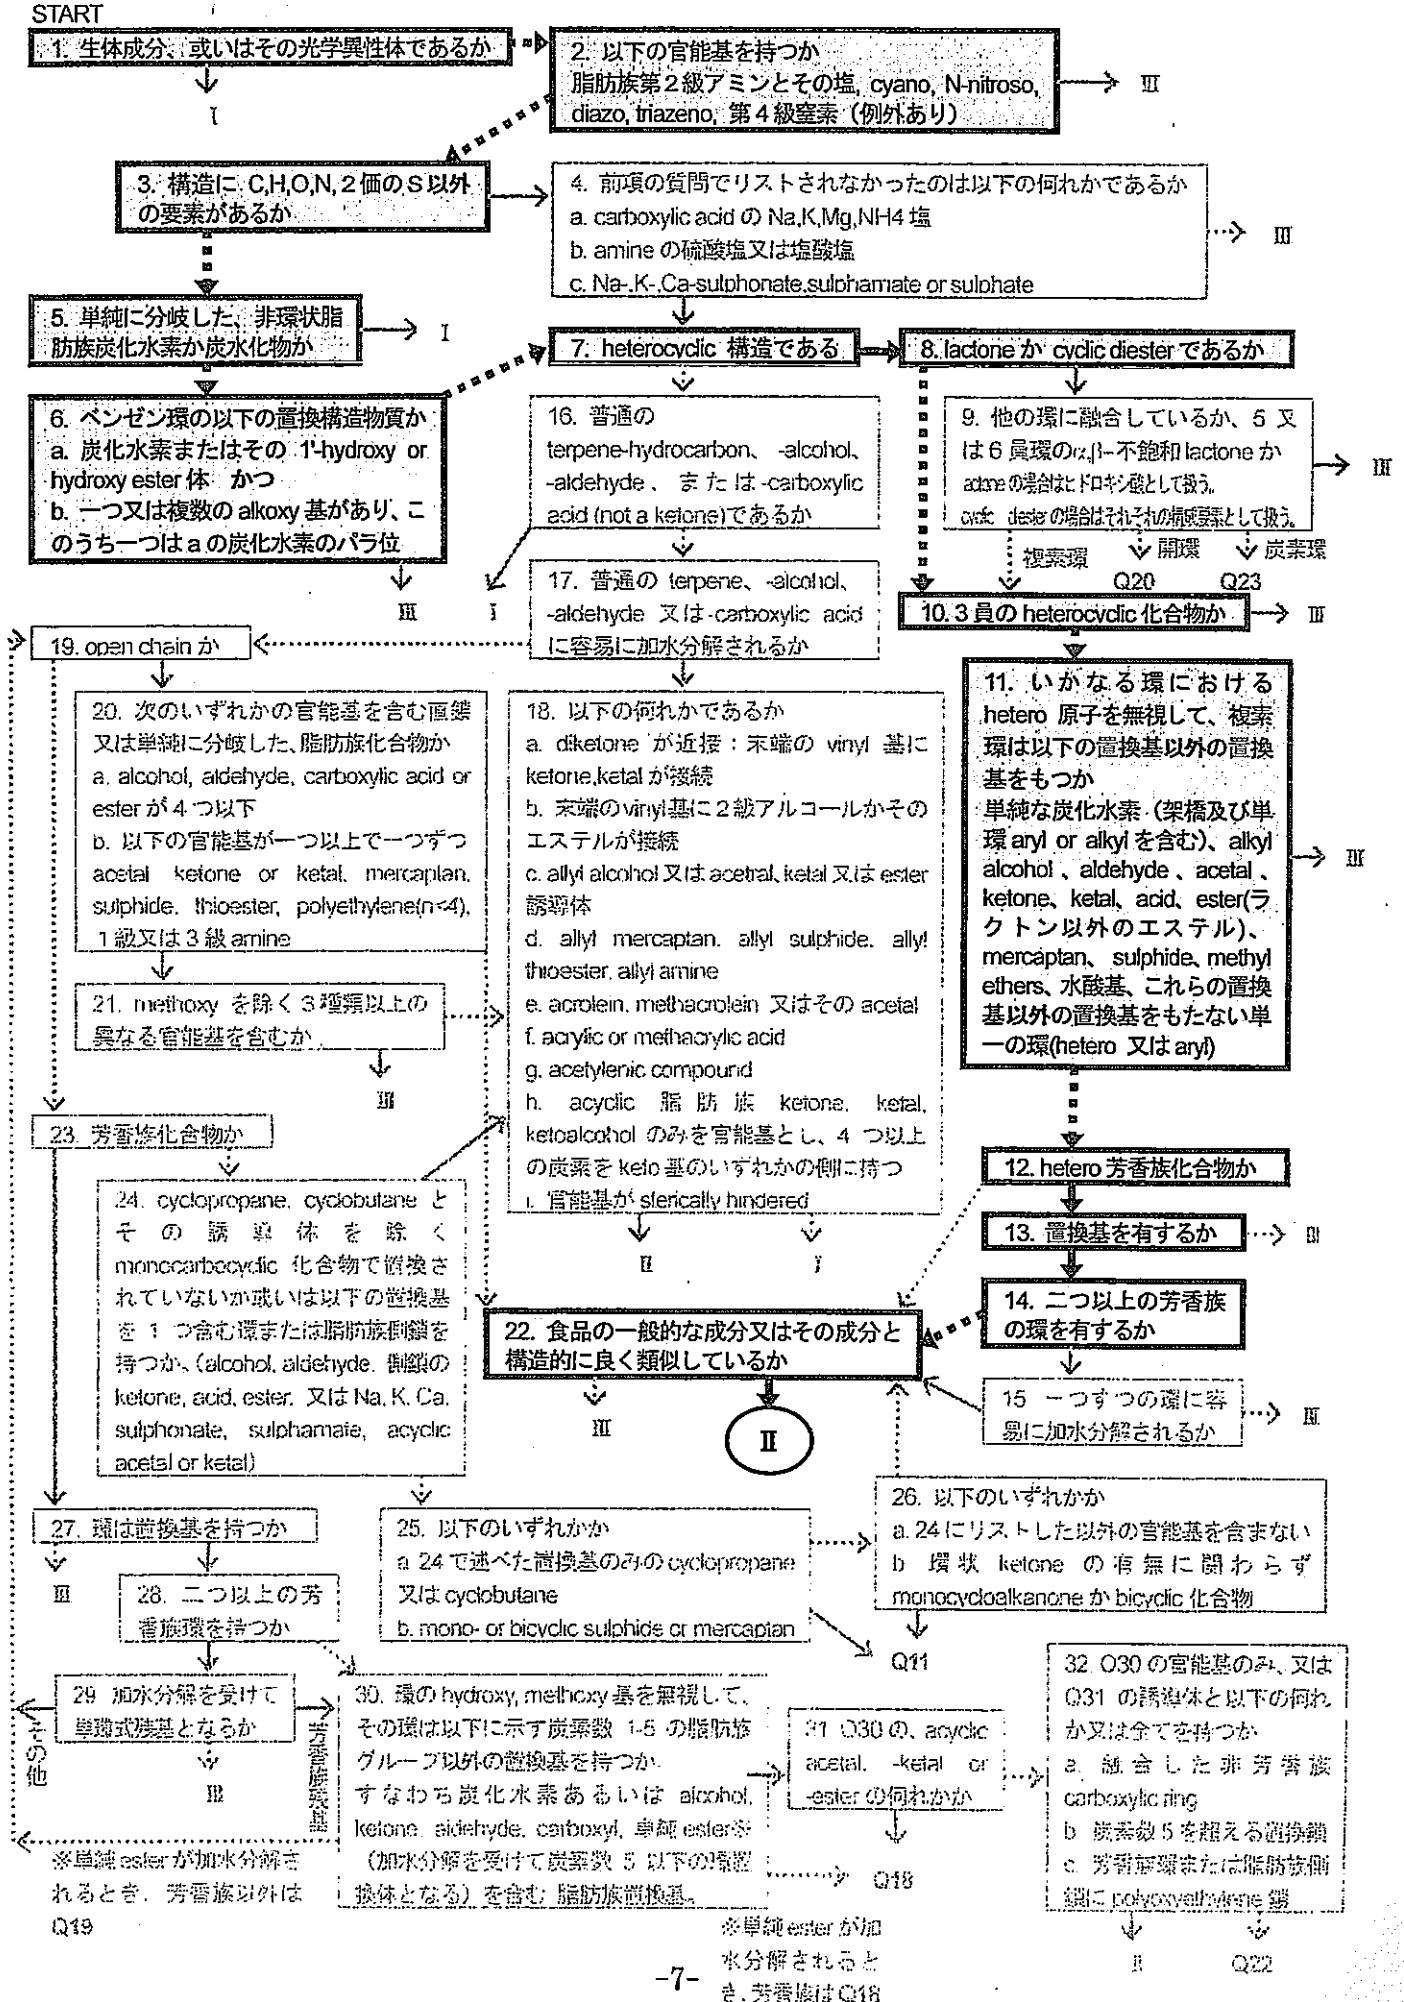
START

1. 生体成分、或いはその光学異性体であるか

I

2. 以下の官能基を持つか
脂肪族第２級アミンとその塩, cyano, N-nitroso, diazo, triazeno, 第４級窒素（例外あり）

III

3. 構造に C,H,O,N, 2価の S 以外の要素があるか

4. 前項の質問でリストされなかったのは以下の何れかであるか
a. carboxylic acid の Na,K,Mg,NH4 塩
b. amine の硫酸塩又は塩酸塩
c. Na-,K-,Ca-sulphonate,sulphamate or sulphate

III

5. 単純に分岐した、非環状脂肪族炭化水素か炭水化物か

I

6. ベンゼン環の以下の置換構造物質か
a. 炭化水素またはその 1'-hydroxy or hydroxy ester 体 かつ
b. 一つ又は複数の alkoxy 基があり、このうち一つは a の炭化水素のパラ位

III

7. heterocyclic 構造である

8. lactone か cyclic diester であるか

16. 普通の terpene-hydrocarbon、-alcohol、-aldehyde、または -carboxylic acid (not a ketone)であるか

I

9. 他の環に融合しているか、5 又は 6 員環のα,β-不飽和 lactone か
lactone の場合はヒドロキシ酸として扱う。
cyclic diester の場合はそれぞれの構成要素として扱う。

III

複素環 開環 炭素環
Q20 Q23

17. 普通の terpene、-alcohol、-aldehyde 又は -carboxylic acid に容易に加水分解されるか

10. 3 員の heterocyclic 化合物か

III

19. open chain か

11. いかなる環における hetero 原子を無視して、複素環は以下の置換基以外の置換基をもつか
単純な炭化水素（架橋及び単環 aryl or alkyl を含む）、alkyl alcohol、aldehyde、acetal、ketone、ketal、acid、ester(ラクトン以外のエステル)、mercaptan、sulphide、methyl ethers、水酸基、これらの置換基以外の置換基をもたない単一の環(hetero 又は aryl)

III

20. 次のいずれかの官能基を含む直鎖又は単純に分岐した、脂肪族化合物か
a. alcohol, aldehyde, carboxylic acid or ester が 4 つ以下
b. 以下の官能基が一つ以上で一つずつ acetal ketone or ketal, mercaptan, sulphide, thioester, polyethylene(n<4), 1 級又は 3 級 amine

18. 以下の何れかであるか
a. diketone が近接：末端の vinyl 基に ketone,ketal が接続
b. 末端の vinyl 基に 2 級アルコールかそのエステルが接続
c. allyl alcohol 又は acetal, ketal 又は ester 誘導体
d. allyl mercaptan, allyl sulphide, allyl thioester, allyl amine
e. acrolein, methacrolein 又はその acetal
f. acrylic or methacrylic acid
g. acetylenic compound
h. acyclic 脂肪族 ketone, ketal, ketoalcohol のみを官能基とし、4 つ以上の炭素を keto 基のいずれかの側に持つ
i. 官能基が sterically hindered

21. methoxy を除く 3 種類以上の異なる官能基を含むか

III

23. 芳香族化合物か

12. hetero 芳香族化合物か

24. cyclopropane, cyclobutane とその誘導体を除く monocarbocyclic 化合物で置換されていないか或いは以下の置換基を 1 つ含む環または脂肪族側鎖を持つか、(alcohol, aldehyde, 側鎖の ketone, acid, ester, 又は Na, K, Ca, sulphonate, sulphamate, acyclic acetal or ketal)

II I

13. 置換基を有するか

III

14. 二つ以上の芳香族の環を有するか

22. 食品の一般的な成分又はその成分と構造的に良く類似しているか

III

II

15 一つずつの環に容易に加水分解されるか

III

27. 環は置換基を持つか

III

25. 以下のいずれかか
a 24 で述べた置換基のみの cyclopropane 又は cyclobutane
b. mono- or bicyclic sulphide or mercaptan

26. 以下のいずれかか
a. 24 にリストした以外の官能基を含まない
b 環状 ketone の有無に関わらず monocycloalkanone か bicyclic 化合物

Q11

28. 二つ以上の芳香族環を持つか

29 加水分解を受けて単環式残基となるか

その他

III

芳香族残基

30. 環の hydroxy, methoxy 基を無視して、その環は以下に示す炭素数 1-5 の脂肪族グループ以外の置換基を持つか
すなわち炭化水素あるいは alcohol, ketone, aldehyde, carboxyl, 単純 ester※（加水分解を受けて炭素数 5 以下の残留換体となる）を含む 脂肪族置換基。

31 Q30 の、acyclic acetal, -ketal or -ester の何れかか

Q18

32. Q30 の官能基のみ、又は Q31 の誘導体と以下の何れか又は全てを持つか
a. 融合した非芳香族 carboxylic ring
b 炭素数 5 を超える置換鎖
c. 芳香族環または脂肪族側鎖に polyoxyethylene 鎖

II Q22

※単純 ester が加水分解されるとき、芳香族以外は Q19

Q18

※単純 ester が加水分解されるとき、芳香族は Q18

-7-